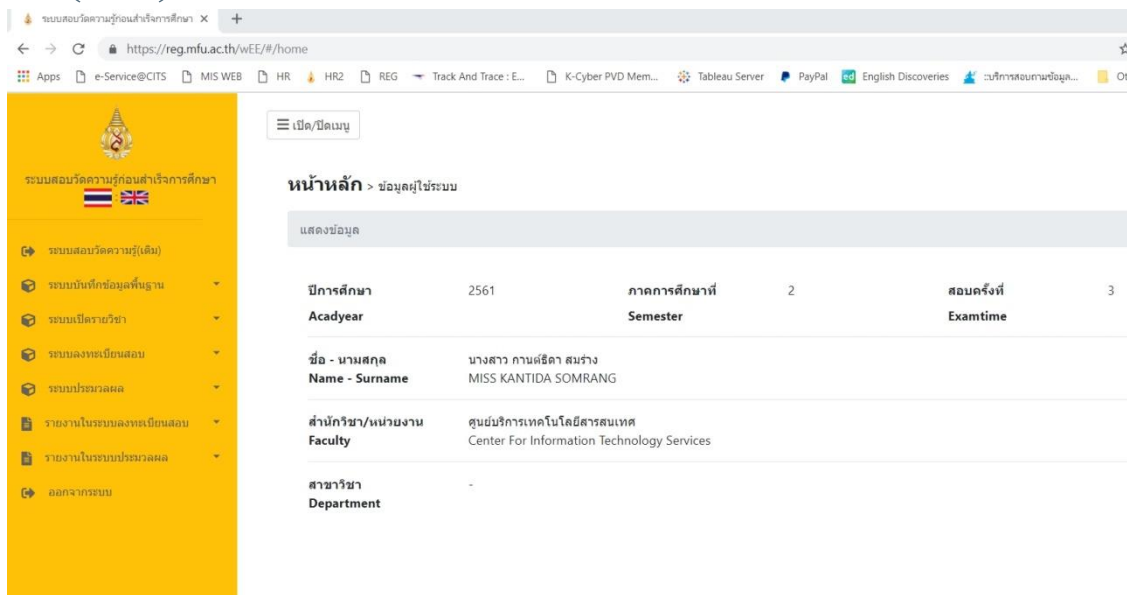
ระบบสอบวัดความรู้ก่อนสำเร็จการศึกษา ×
+
https://reg.mfu.ac.th/wEE/#/home
Apps e-Service@CITS MIS WEB HR HR2 REG Track And Trace : E... K-Cyber PVD Mem... Tableau Server PayPal English Discoveries :บริการสอบถามข้อมูล... Ot

ระบบสอบวัดความรู้ก่อนสำเร็จการศึกษา

ระบบสอบวัดความรู้(เดิม)
ระบบบันทึกข้อมูลพื้นฐาน
ระบบเปิดรายวิชา
ระบบลงทะเบียนสอบ
ระบบประมวลผล
รายงานในระบบลงทะเบียนสอบ
รายงานในระบบประมวลผล
ออกจากระบบ

≡ เปิด/ปิดเมนู

หน้าหลัก > ข้อมูลผู้ใช้ระบบ

แสดงข้อมูล

| ปีการศึกษา Acadyear | 2561 | ภาคการศึกษาที่ Semester | 2 | สอบครั้งที่ Examtime | 3 |
|---|---|---|---|---|---|
| ชื่อ - นามสกุล Name - Surname | นางสาว กานต์ธิดา สมร่าง MISS KANTIDA SOMRANG | | | | |
| สำนักวิชา/หน่วยงาน Faculty | ศูนย์บริการเทคโนโลยีสารสนเทศ Center For Information Technology Services | | | | |
| สาขาวิชา Department | - | | | | |